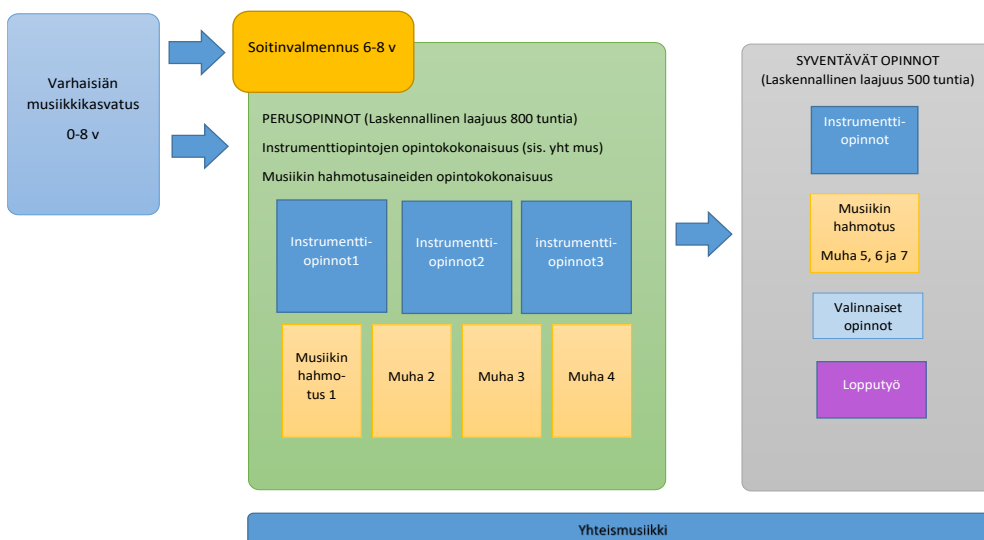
Varhaisiän musiikkikasvatus

0-8 v

Soitinvalmennus 6-8 v

PERUSOPINNOT (Laskennallinen laajuus 800 tuntia)

Instrumenttiopintojen opintokokonaisuus (sis. yht mus)

Musiikin hahmotusaineiden opintokokonaisuus

Instrumentti-opinnot1

Instrumentti-opinnot2

instrumentti-opinnot3

Musiikin hahmo-tus 1

Muha 2

Muha 3

Muha 4

SYVENTÄVÄT OPINNOT (Laskennallinen laajuus 500 tuntia)

Instrumentti-opinnot

Musiikin hahmotus

Muha 5, 6 ja 7

Valinnaiset opinnot

Lopputyö

Yhteismusiikki